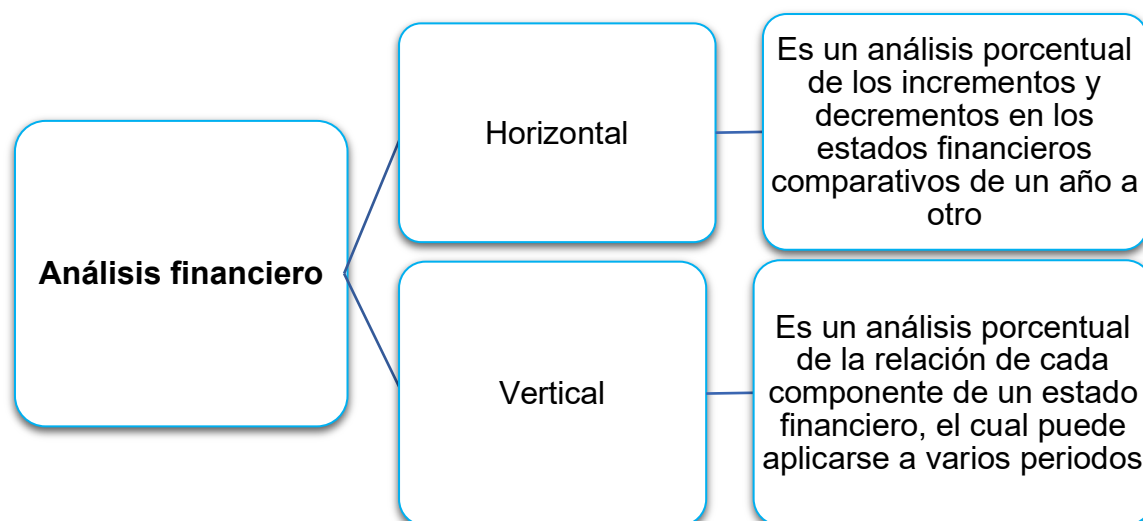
Análisis financiero

Horizontal

Es un análisis porcentual de los incrementos y decrementos en los estados financieros comparativos de un año a otro

Vertical

Es un análisis porcentual de la relación de cada componente de un estado financiero, el cual puede aplicarse a varios periodos